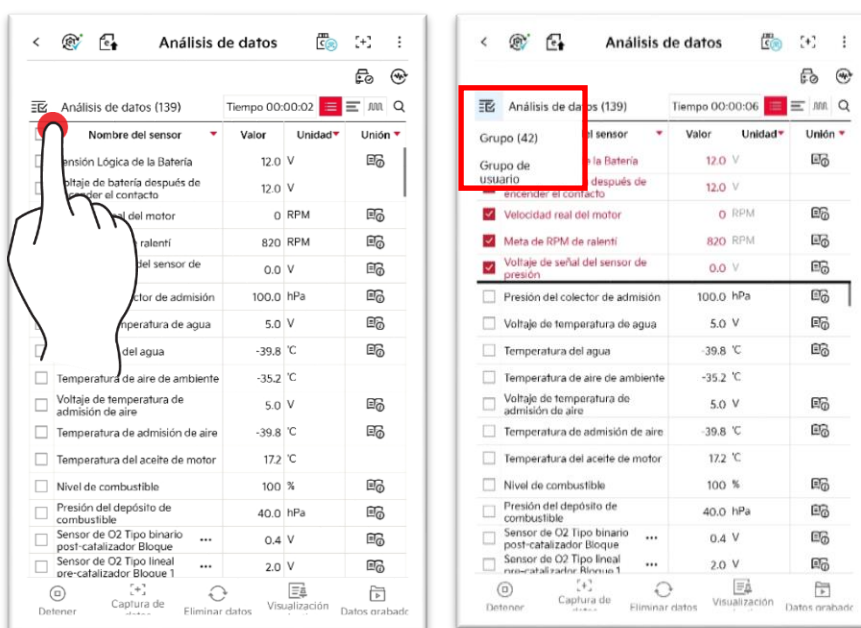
Análisis de datos

Análisis de datos (139)

Tiempo 00:00:02

| | Nombre del sensor | Valor | Unidad | Unión |
|---|---|---|---|---|
| | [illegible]ensión Lógica de la Batería | 12.0 | V | |
| | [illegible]oltaje de batería después de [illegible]cender el contacto | 12.0 | V | |
| | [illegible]al del motor | 0 | RPM | |
| | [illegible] ralentí | 820 | RPM | |
| | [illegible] del sensor de | 0.0 | V | |
| | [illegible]ctor de admisión | 100.0 | hPa | |
| | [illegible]mperatura de agua | 5.0 | V | |
| | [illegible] del agua | -39.8 | ℃ | |
| | Temperatura de aire de ambiente | -35.2 | ℃ | |
| | Voltaje de temperatura de admisión de aire | 5.0 | V | |
| | Temperatura de admisión de aire | -39.8 | ℃ | |
| | Temperatura del aceite de motor | 17.2 | ℃ | |
| | Nivel de combustible | 100 | % | |
| | Presión del depósito de combustible | 40.0 | hPa | |
| | Sensor de O2 Tipo binario post-catalizador Bloque ... | 0.4 | V | |
| | Sensor de O2 Tipo lineal pre-catalizador Bloque 1 | 2.0 | V | |

Detener Captura de datos Eliminar datos Visualización Datos grabad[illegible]

Análisis de datos

Análisis de datos (139)

Tiempo 00:00:06

Grupo (42)

Grupo de usuario

| | Nombre del sensor | Valor | Unidad | Unión |
|---|---|---|---|---|
| | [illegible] la Batería | 12.0 | V | |
| | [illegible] después de encender el contacto | 12.0 | V | |
| ☑ | Velocidad real del motor | 0 | RPM | |
| ☑ | Meta de RPM de ralentí | 820 | RPM | |
| ☑ | Voltaje de señal del sensor de presión | 0.0 | V | |
| | Presión del colector de admisión | 100.0 | hPa | |
| | Voltaje de temperatura de agua | 5.0 | V | |
| | Temperatura del agua | -39.8 | ℃ | |
| | Temperatura de aire de ambiente | -35.2 | ℃ | |
| | Voltaje de temperatura de admisión de aire | 5.0 | V | |
| | Temperatura de admisión de aire | -39.8 | ℃ | |
| | Temperatura del aceite de motor | 17.2 | ℃ | |
| | Nivel de combustible | 100 | % | |
| | Presión del depósito de combustible | 40.0 | hPa | |
| | Sensor de O2 Tipo binario post-catalizador Bloque ... | 0.4 | V | |
| | Sensor de O2 Tipo lineal pre-catalizador Bloque 1 | 2.0 | V | |

Detener Captura de datos Eliminar datos Visualización Datos grabad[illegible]